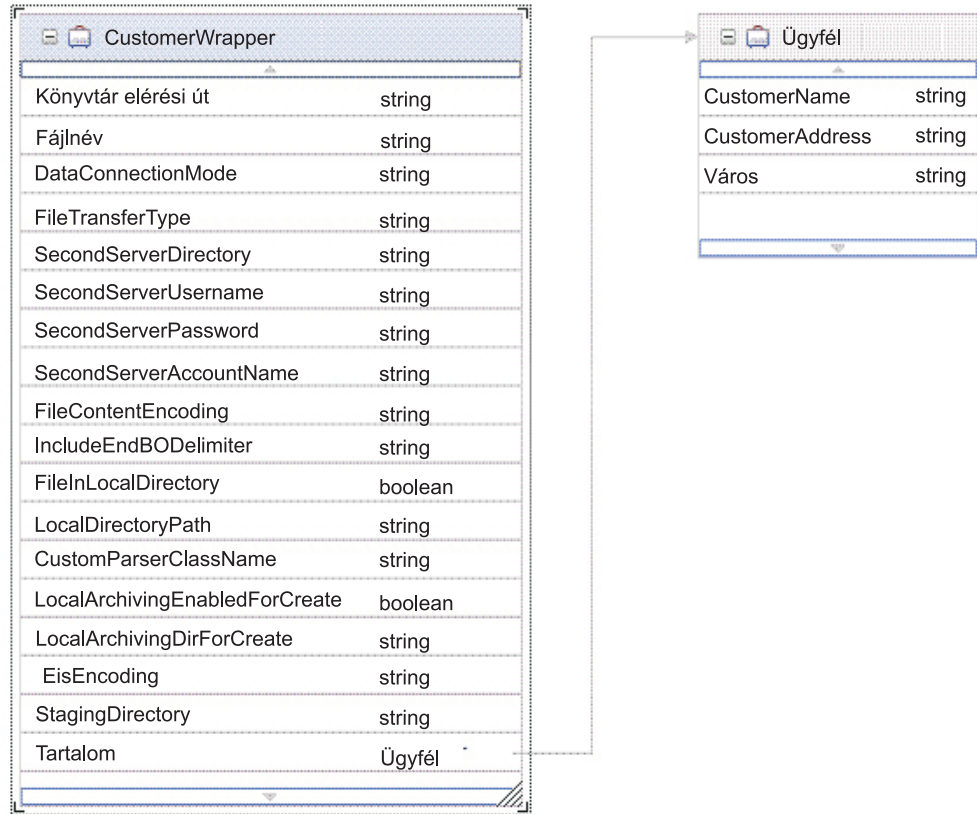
CustomerWrapper

| | |
|---|---|
| Könyvtár elérési út | string |
| Fájlnév | string |
| DataConnectionMode | string |
| FileTransferType | string |
| SecondServerDirectory | string |
| SecondServerUsername | string |
| SecondServerPassword | string |
| SecondServerAccountName | string |
| FileContentEncoding | string |
| IncludeEndBODelimiter | string |
| FileInLocalDirectory | boolean |
| LocalDirectoryPath | string |
| CustomParserClassName | string |
| LocalArchivingEnabledForCreate | boolean |
| LocalArchivingDirForCreate | string |
| EisEncoding | string |
| StagingDirectory | string |
| Tartalom | Ügyfél |

Ügyfél

| | |
|---|---|
| CustomerName | string |
| CustomerAddress | string |
| Város | string |